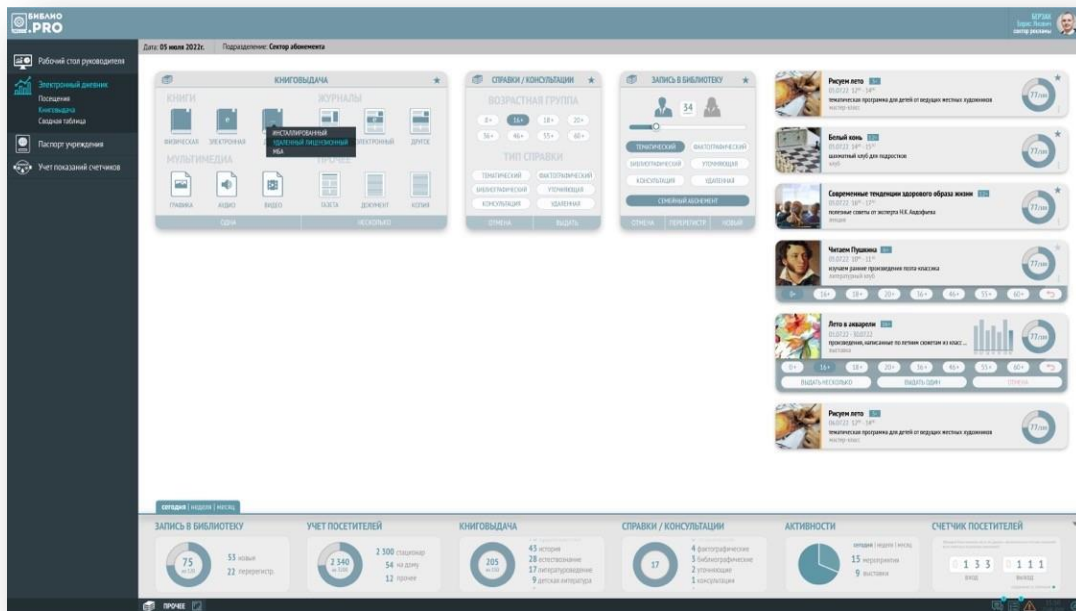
БИБЛИО.PRO

БЕРЗИН
Борис Иванович
сектор рекламы

Рабочий стол руководителя
Электронный дневник
Посещения
Книговыдача
Сводная таблица
Паспорт учреждения
Учет показаний счетчиков

Дата: 05 июля 2022г. Подразделение: Сектор абонемента

КНИГОВЫДАЧА
КНИГИ
ФИЗИЧЕСКАЯ
ЭЛЕКТРОННАЯ
ИНСТАЛЛИРОВАННЫЙ
УДАЛЕННЫЙ ЛИЦЕНЗИОННЫЙ
МБА
ЖУРНАЛЫ
ЭЛЕКТРОННЫЙ
ДРУГОЕ
МУЛЬТИМЕДИА
ПРОЧЕЕ
ГРАФИКА
АУДИО
ВИДЕО
ГАЗЕТА
ДОКУМЕНТ
КОПИЯ
ОДНА
НЕСКОЛЬКО

СПРАВКИ / КОНСУЛЬТАЦИИ
ВОЗРАСТНАЯ ГРУППА
0+ 16+ 18+ 20+
36+ 46+ 55+ 60+
ТИП СПРАВКИ
ТЕМАТИЧЕСКИЙ
ФАКТОГРАФИЧЕСКИЙ
БИБЛИОГРАФИЧЕСКИЙ
УТОЧНЯЮЩАЯ
КОНСУЛЬТАЦИЯ
УДАЛЕННАЯ
ОТМЕНА
ВЫДАТЬ

ЗАПИСЬ В БИБЛИОТЕКУ
34
ТЕМАТИЧЕСКИЙ
ФАКТОГРАФИЧЕСКИЙ
БИБЛИОГРАФИЧЕСКИЙ
УТОЧНЯЮЩАЯ
КОНСУЛЬТАЦИЯ
УДАЛЕННАЯ
СЕМЕЙНЫЙ АБОНЕМЕНТ
ОТМЕНА
ПЕРЕРЕГИСТР.
НОВЫЙ

Рисуем лето
05.07.22 12⁰⁰ - 14⁰⁰
тематическая программа для детей от ведущих местных художников
мастер-класс
77/100

Белый конь
05.07.22 14⁰⁰ - 15⁰⁰
шахматный клуб для подростков
клуб
77/100

Современные тенденции здорового образа жизни
05.07.22 16⁰⁰ - 17⁰⁰
полезные советы от эксперта Н.К. Кадофьева
лекция
77/100

Читаем Пушкина
05.07.22 10⁰⁰ - 11⁰⁰
изучаем ранние произведения поэта-классика
литературный клуб
77/100
0+ 16+ 18+ 20+ 36+ 46+ 55+ 60+

Лето в акварели
01.07.22 - 30.07.22
произведения, написанные по летним сюжетам из класс ...
выставка
77/100
0+ 16+ 18+ 20+ 36+ 46+ 55+ 60+
ВЫДАТЬ НЕСКОЛЬКО
ВЫДАТЬ ОДИН
ОТМЕНА

Рисуем лето
06.07.22 12⁰⁰ - 14⁰⁰
тематическая программа для детей от ведущих местных художников
мастер-класс
77/100

сегодня | неделя | месяц

ЗАПИСЬ В БИБЛИОТЕКУ
75
53 новых
22 перерегистр.

УЧЕТ ПОСЕТИТЕЛЕЙ
2 340
2 300 стационар
54 на дому
12 прочее

КНИГОВЫДАЧА
205
45 история
28 естествознание
17 литературоведение
9 детская литература

СПРАВКИ / КОНСУЛЬТАЦИИ
17
4 фактографические
3 библиографические
2 уточняющие
1 консультация

АКТИВНОСТИ
сегодня | неделя | месяц
15 мероприятия
9 выставка

СЧЕТЧИК ПОСЕТИТЕЛЕЙ
0 1 3 3
0 1 1 1
вход
выход

ПРОЧЕЕ